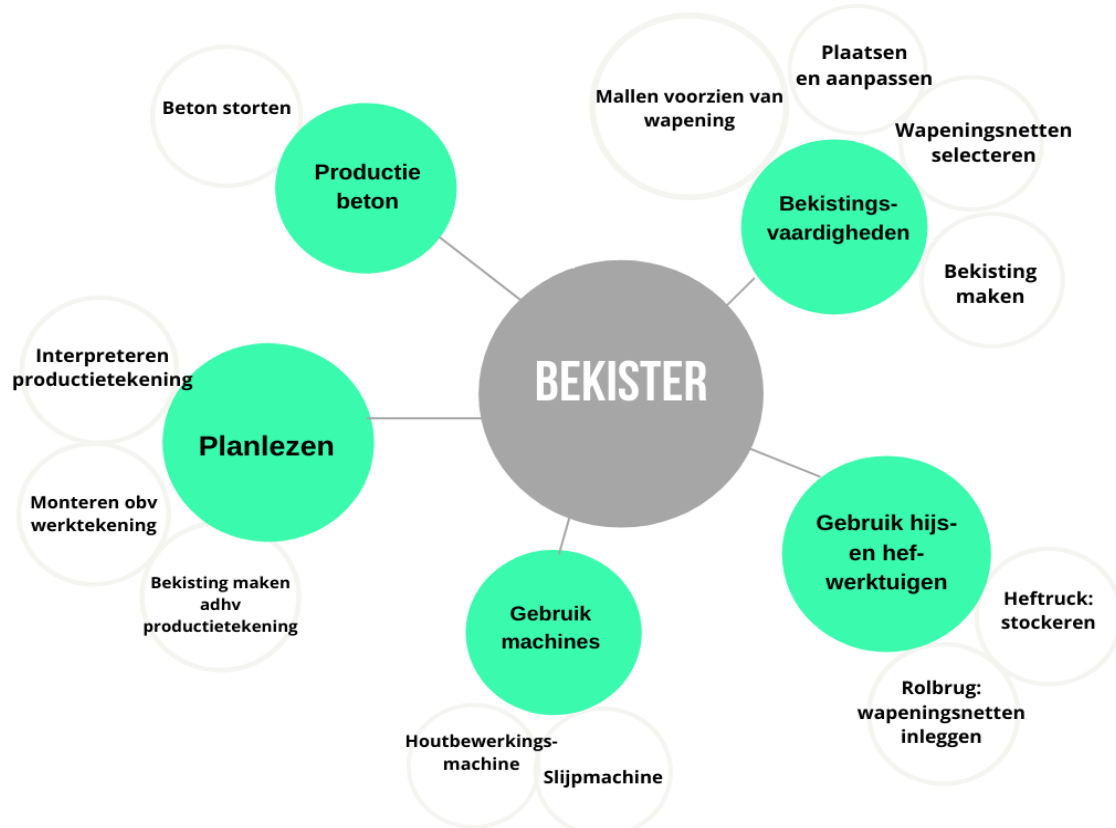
BEKISTER

Productie beton

Beton storten

Bekistings-vaardigheden

Mallen voorzien van wapening

Plaatsen en aanpassen

Wapeningsnetten selecteren

Bekisting maken

Planlezen

Interpreteren productietekening

Monteren obv werktekening

Bekisting maken adhv productietekening

Gebruik machines

Houtbewerkings-machine

Slijpmachine

Gebruik hijs- en hef-werktuigen

Heftruck: stockeren

Rolbrug: wapeningsnetten inleggen